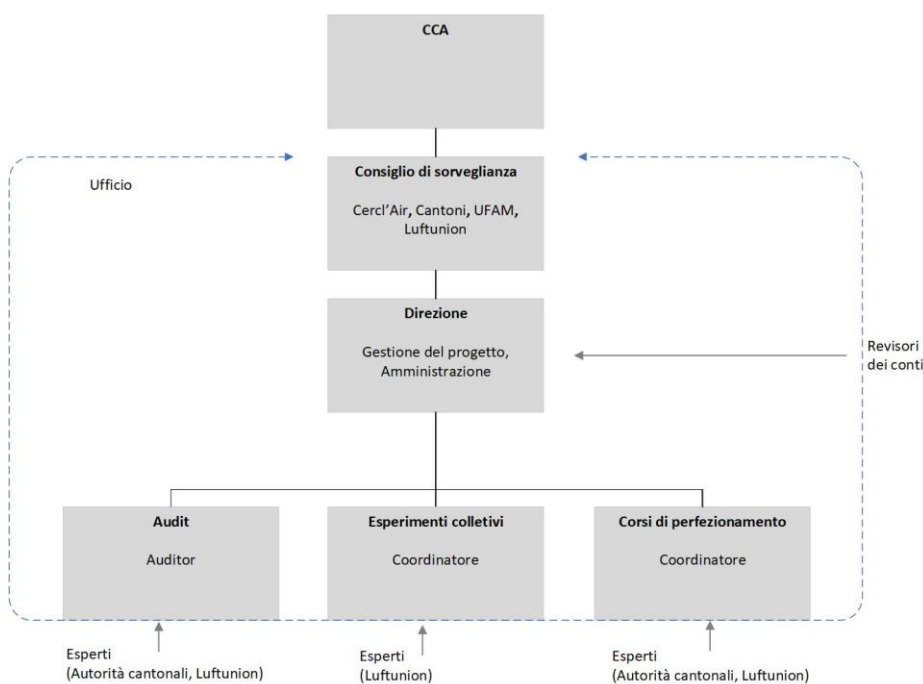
CCA

Ufficio

Consiglio di sorveglianza

Cercl'Air, Cantoni, UFAM, Luftunion

Direzione

Gestione del progetto, Amministrazione

Revisori dei conti

Audit

Auditor

Esperimenti colletivi

Coordinatore

Corsi di perfezionamento

Coordinatore

Esperti (Autorità cantonali, Luftunion)

Esperti (Luftunion)

Esperti (Autorità cantonali, Luftunion)